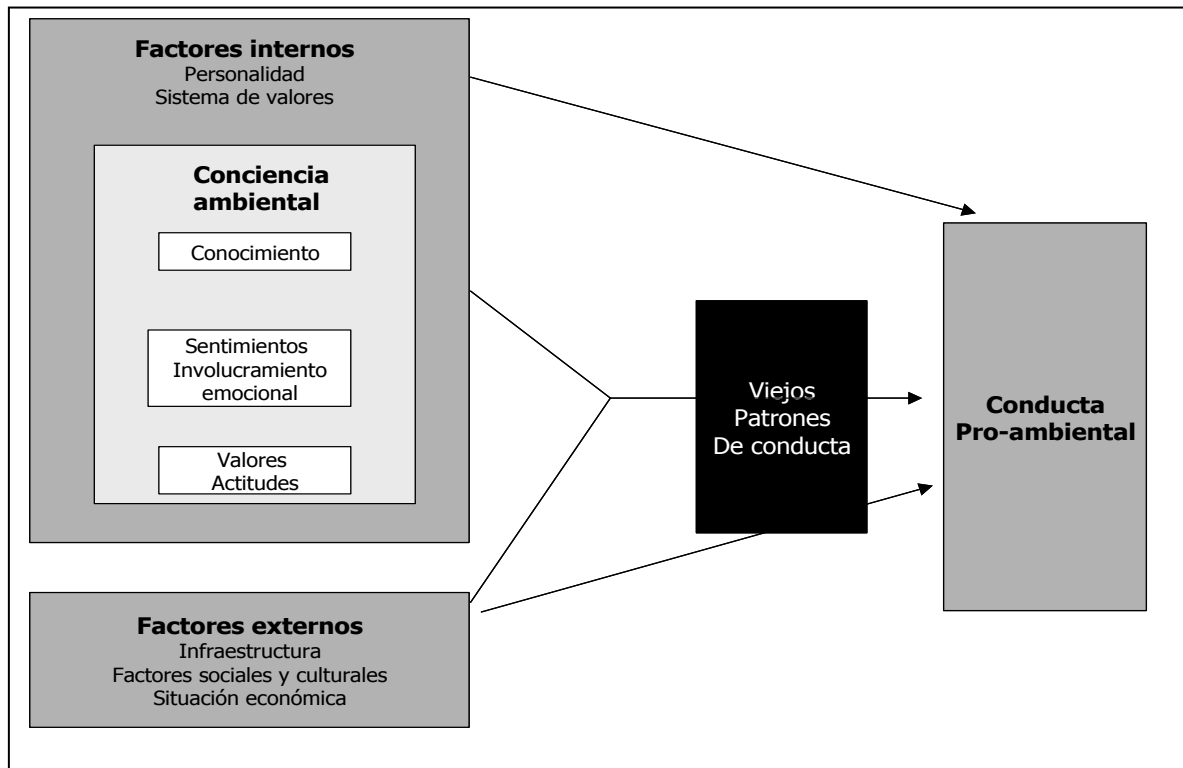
Factores internos
Personalidad
Sistema de valores

Conciencia ambiental

Conocimiento

Sentimientos
Involucramiento emocional

Valores
Actitudes

Viejos
Patrones
De conducta

Conducta
Pro-ambiental

Factores externos
Infraestructura
Factores sociales y culturales
Situación económica